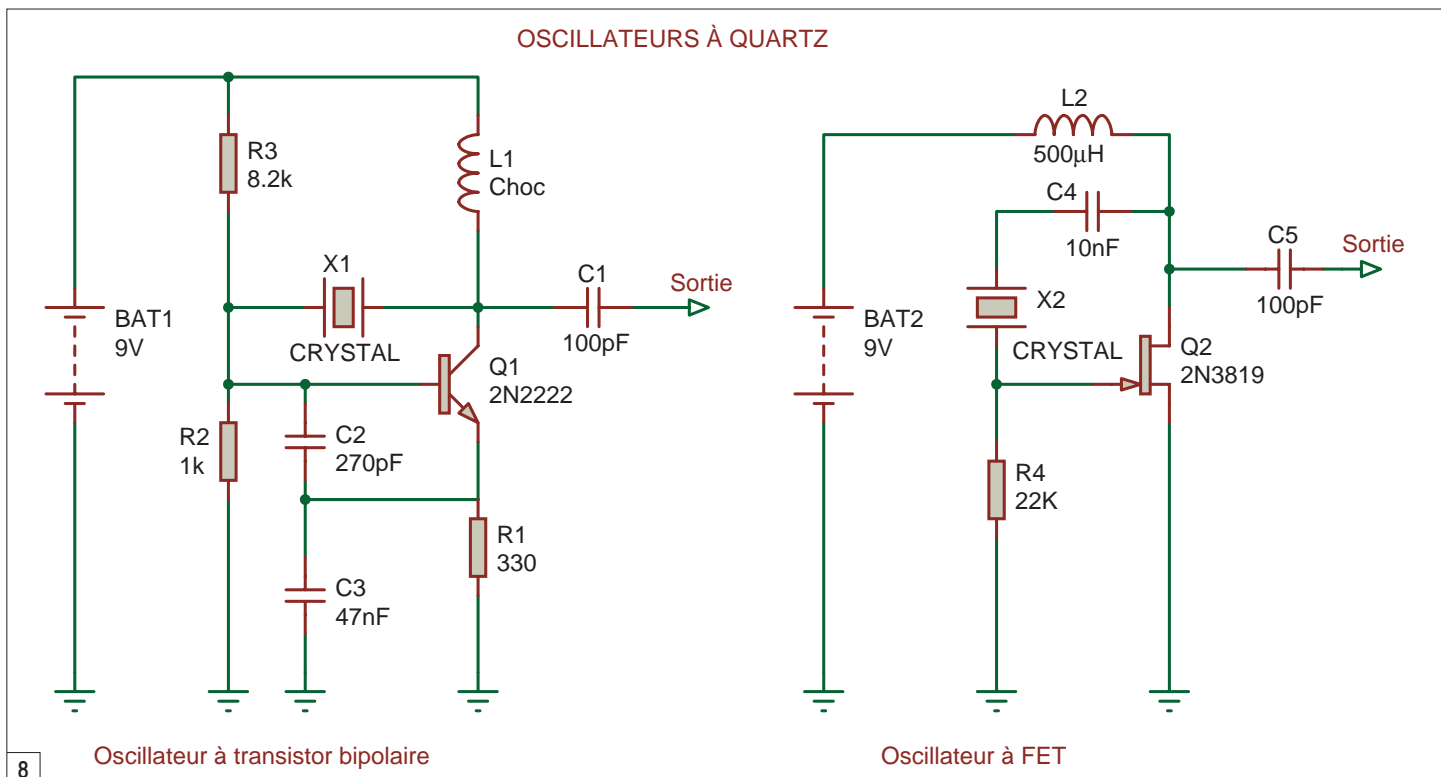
OSCILLATEURS À QUARTZ

R3
8.2k

L1
Choc

X1

C1

Sortie

BAT1
9V

CRYSTAL

100pF

Q1
2N2222

R2
1k

C2
270pF

R1
330

C3
47nF

L2
500µH

C4

10nF

C5

Sortie

X2

100pF

BAT2
9V

CRYSTAL

Q2
2N3819

R4
22K

8

Oscillateur à transistor bipolaire

Oscillateur à FET